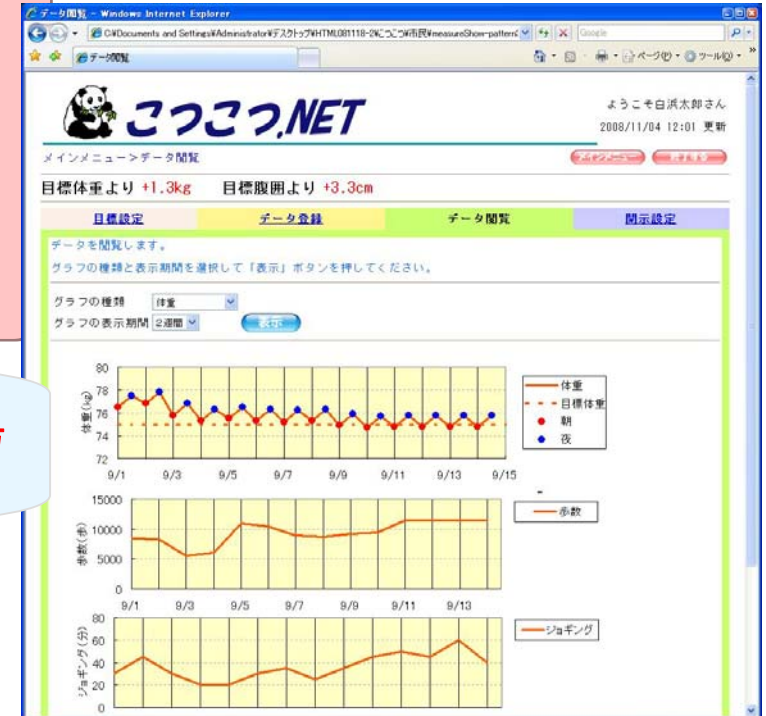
データ閲覧 - Windows Internet Explorer

C:¥Documents and Settings¥Administrator¥デスクトップ¥HTML081118-2¥こつこつ¥市民¥measureShow-pattern

Google

データ閲覧

ページ(P) ツール(O)

こつこつ.NET

ようこそ白浜太郎さん

2008/11/04 12:01 更新

メインメニュー>データ閲覧

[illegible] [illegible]

目標体重より +1.3kg 目標腹囲より +3.3cm

目標設定 | データ登録 | データ閲覧 | 閲示設定

データを閲覧します。

グラフの種類と表示期間を選択して「表示」ボタンを押してください。

グラフの種類 体重

グラフの表示期間 2週間

表示

体重(kg)

80
78
76
74
72

9/1 9/3 9/5 9/7 9/9 9/11 9/13 9/15

体重
目標体重
朝
夜

歩数(歩)

15000
10000
5000
0

9/1 9/3 9/5 9/7 9/9 9/11 9/13

歩数

ジョギング(分)

80
60
40
20
0

ジョギング